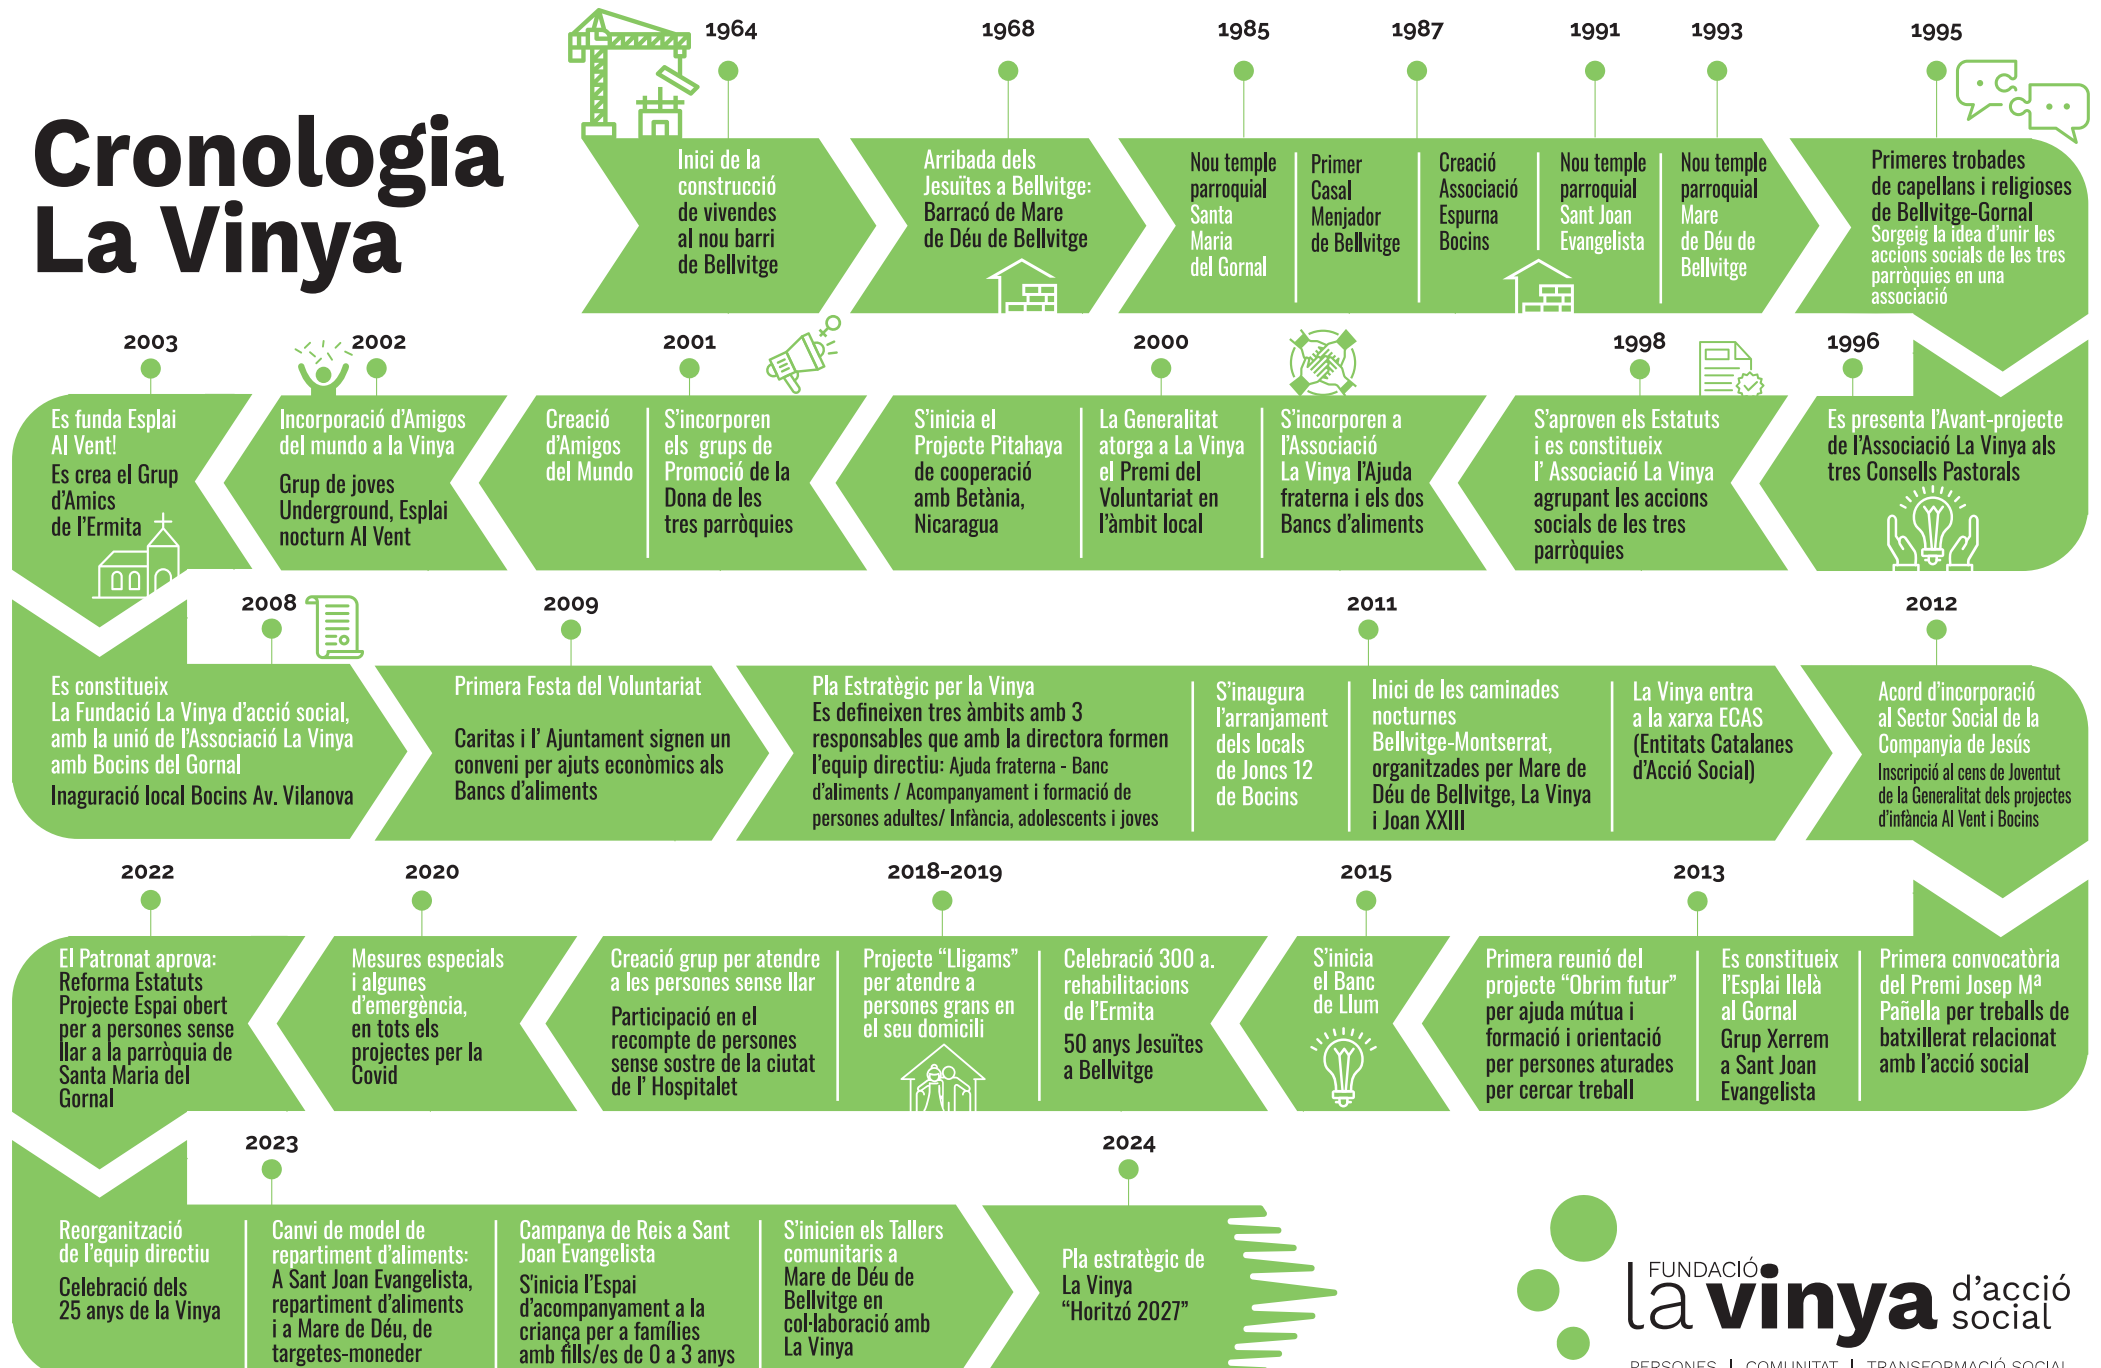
Cronologia La Vinya

1964
Inici de la construcció de vivendes al nou barri de Bellvitge

1968
Arribada dels Jesuïtes a Bellvitge: Barracó de Mare de Déu de Bellvitge

1985
Nou temple parroquial Santa Maria del Gornal

1987
Primer Casal Menjador de Bellvitge

Creació Associació Espurna Bocins

1991
Nou temple parroquial Sant Joan Evangelista

1993
Nou temple parroquial Mare de Déu de Bellvitge

1995
Primeres trobades de capellans i religioses de Bellvitge-Gornal
Sorgeig la idea d'unir les accions socials de les tres parròquies en una associació

1996
Es presenta l'Avant-projecte de l'Associació La Vinya als tres Consells Pastorals

1998
S'aproven els Estatuts i es constitueix l' Associació La Vinya agrupant les accions socials de les tres parròquies

2000
S'incorporen a l'Associació La Vinya l'Ajuda fraterna i els dos Bancs d'aliments

La Generalitat atorga a La Vinya el Premi del Voluntariat en l'àmbit local

S'inicia el Projecte Pitahaya de cooperació amb Betània, Nicaragua

2001
S'incorporen els grups de Promoció de la Dona de les tres parròquies

Creació d'Amigos del Mundo

2002
Incorporació d'Amigos del mundo a la Vinya
Grup de joves Underground, Esplai nocturn Al Vent

2003
Es funda Esplai Al Vent!
Es crea el Grup d'Amics de l'Ermita

2008
Es constitueix La Fundació La Vinya d'acció social, amb la unió de l'Associació La Vinya amb Bocins del Gornal
Inaguració local Bocins Av. Vilanova

2009
Primera Festa del Voluntariat

Caritas i l' Ajuntament signen un conveni per ajuts econòmics als Bancs d'aliments

Pla Estratègic per la Vinya
Es defineixen tres àmbits amb 3 responsables que amb la directora formen l'equip directiu: Ajuda fraterna - Banc d'aliments / Acompanyament i formació de persones adultes/ Infància, adolescents i joves

S'inaugura l'arranjament dels locals de Joncs 12 de Bocins

2011
Inici de les caminades nocturnes Bellvitge-Montserrat, organitzades per Mare de Déu de Bellvitge, La Vinya i Joan XXIII

La Vinya entra a la xarxa ECAS (Entitats Catalanes d'Acció Social)

2012
Acord d'incorporació al Sector Social de la Companyia de Jesús
Inscripció al cens de Joventut de la Generalitat dels projectes d'infància Al Vent i Bocins

2013
Primera convocatòria del Premi Josep Mª Pañella per treballs de batxillerat relacionat amb l'acció social

Es constitueix l'Esplai Llelà al Gornal
Grup Xerrem a Sant Joan Evangelista

Primera reunió del projecte "Obrim futur" per ajuda mútua i formació i orientació per persones aturades per cercar treball

2015
S'inicia el Banc de Llum

2018-2019
Celebració 300 a. rehabilitacions de l'Ermita
50 anys Jesuïtes a Bellvitge

Projecte "Lligams" per atendre a persones grans en el seu domicili

Creació grup per atendre a les persones sense llar
Participació en el recompte de persones sense sostre de la ciutat de l' Hospitalet

2020
Mesures especials i algunes d'emergència, en tots els projectes per la Covid

2022
El Patronat aprova: Reforma Estatuts Projecte Espai obert per a persones sense llar a la parròquia de Santa Maria del Gornal

2023
Reorganització de l'equip directiu
Celebració dels 25 anys de la Vinya

Canvi de model de repartiment d'aliments: A Sant Joan Evangelista, repartiment d'aliments i a Mare de Déu, de targetes-moneder

Campanya de Reis a Sant Joan Evangelista
S'inicia l'Espai d'acompanyament a la criança per a famílies amb fills/es de 0 a 3 anys

S'inicien els Tallers comunitaris a Mare de Déu de Bellvitge en col·laboració amb La Vinya

2024
Pla estratègic de La Vinya "Horitzó 2027"

FUNDACIÓ la vinya d'acció social
PERSONES | COMUNITAT | TRANSFORMACIÓ SOCIAL